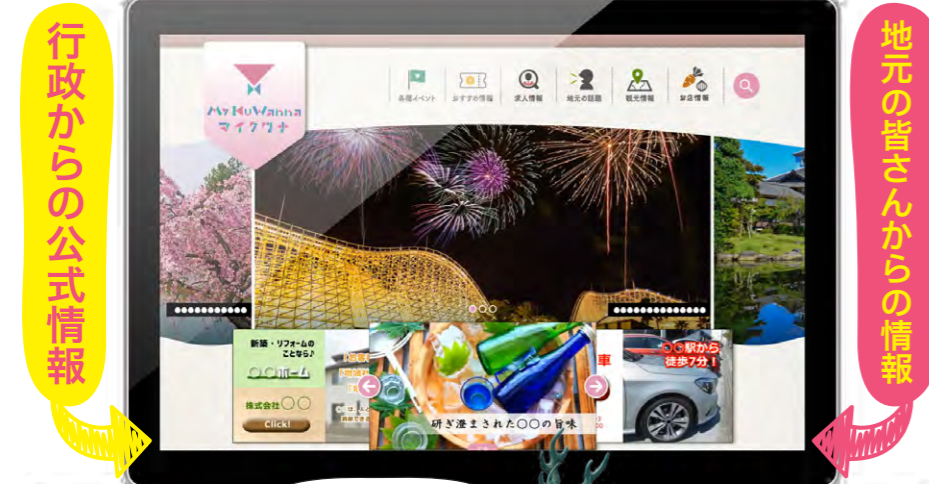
行政からの公式情報

My KuWanna
マイクワナ

各種イベント　おすすめ情報　求人情報　地元の話題　観光情報　お店情報

●●●●●●●●●●●

●●●●●●●●●●●

新築・リフォームのことなら♪

〇〇ホーム

株式会社〇〇

Click!

研ぎ澄まされた〇〇の旨味

車

〇〇駅から徒歩7分！

地元の皆さんからの情報